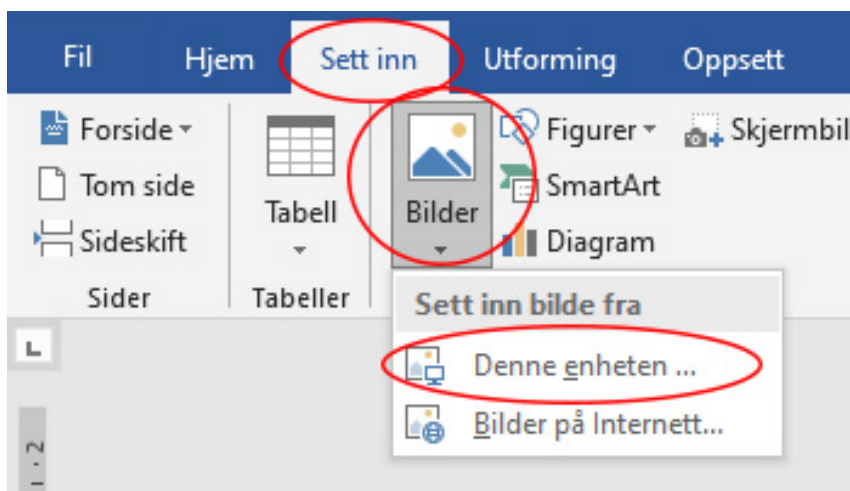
Fil Hjem Sett inn Utforming Oppsett

Forside
Tom side
Sideskift
Sider

Tabell
Tabeller

Bilder

Figurer
SmartArt
Diagram

Skjermbil

Sett inn bilde fra
Denne enheten ...
Bilder på Internett...

L

1 · 2